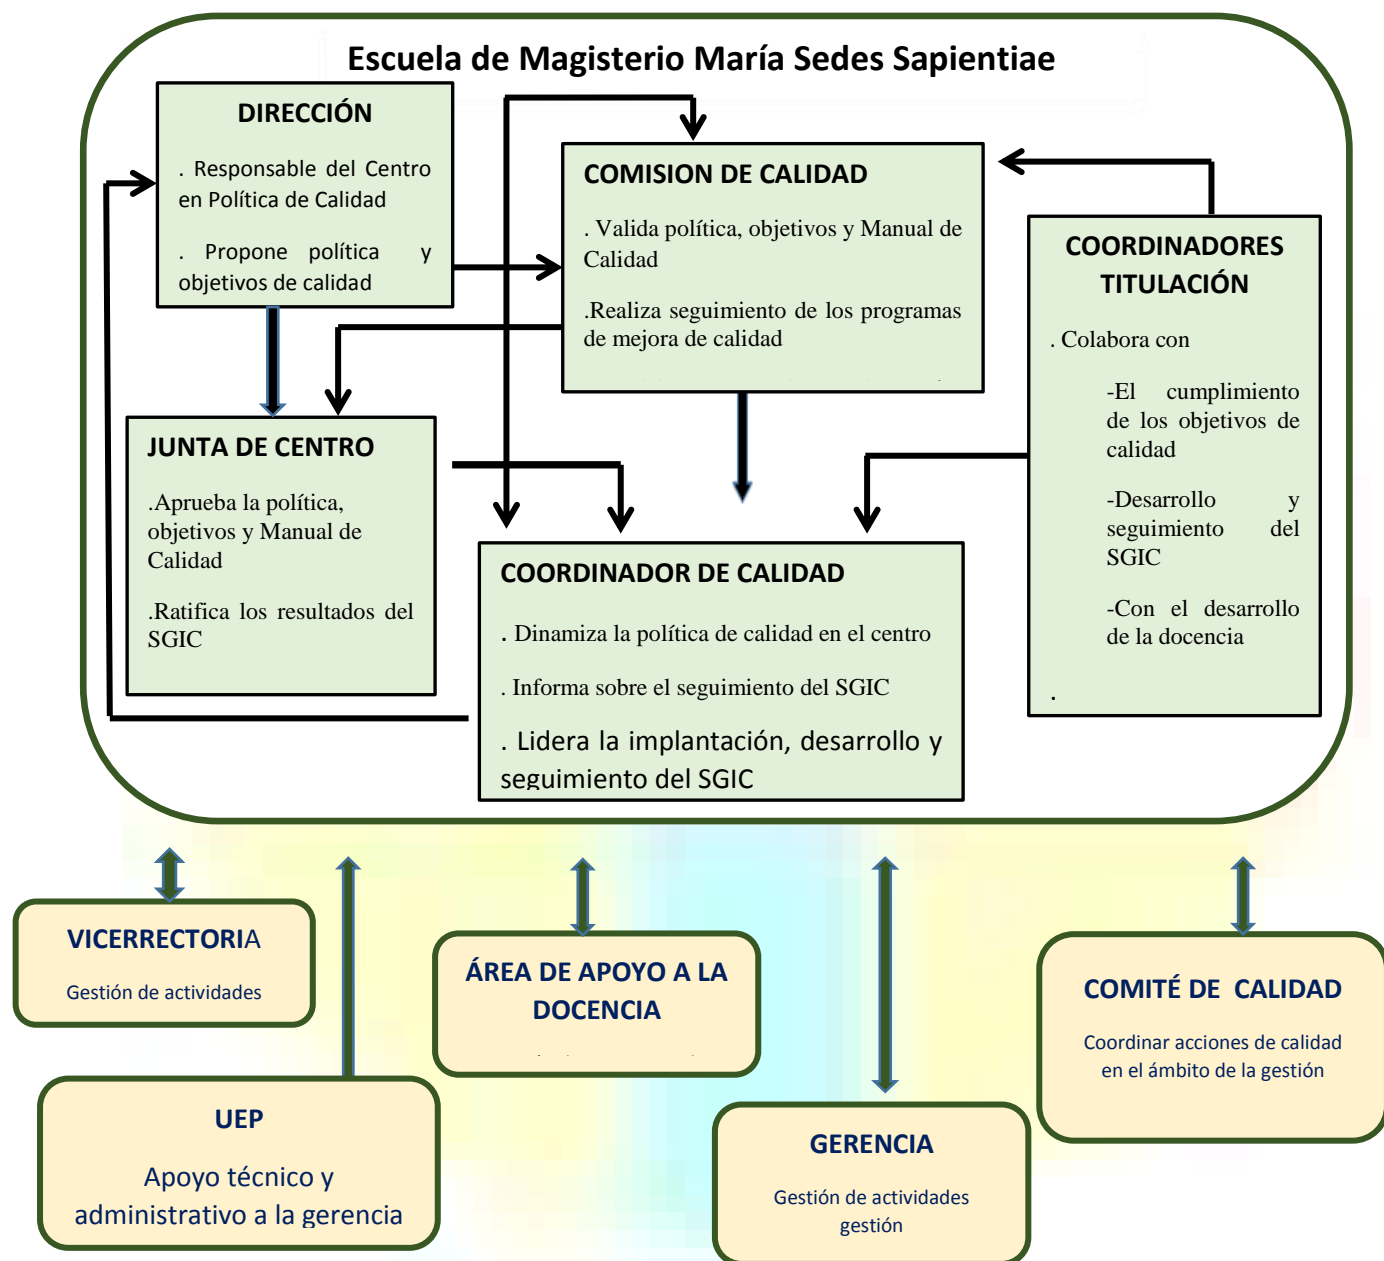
Escuela de Magisterio María Sedes Sapientiae

DIRECCIÓN

. Responsable del Centro en Política de Calidad

. Propone política y objetivos de calidad

COMISION DE CALIDAD

. Valida política, objetivos y Manual de Calidad

.Realiza seguimiento de los programas de mejora de calidad

COORDINADORES TITULACIÓN

. Colabora con

-El cumplimiento de los objetivos de calidad

-Desarrollo y seguimiento del SGIC

-Con el desarrollo de la docencia

.

JUNTA DE CENTRO

.Aprueba la política, objetivos y Manual de Calidad

.Ratifica los resultados del SGIC

COORDINADOR DE CALIDAD

. Dinamiza la política de calidad en el centro

. Informa sobre el seguimiento del SGIC

. Lidera la implantación, desarrollo y seguimiento del SGIC

VICERRECTORIA

Gestión de actividades

ÁREA DE APOYO A LA DOCENCIA

COMITÉ DE CALIDAD

Coordinar acciones de calidad en el ámbito de la gestión

UEP

Apoyo técnico y administrativo a la gerencia

GERENCIA

Gestión de actividades gestión